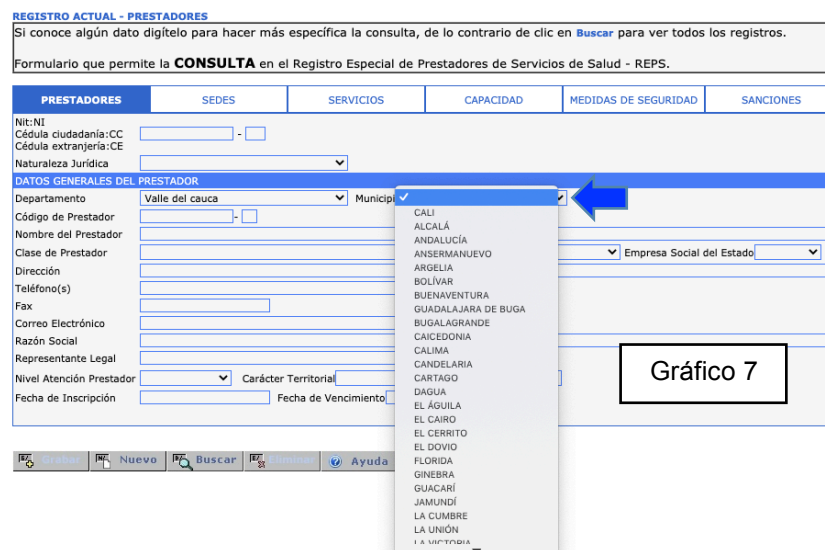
REGISTRO ACTUAL - PRESTADORES

Si conoce algún dato digítelo para hacer más específica la consulta, de lo contrario de clic en Buscar para ver todos los registros.

Formulario que permite la CONSULTA en el Registro Especial de Prestadores de Servicios de Salud - REPS.

| PRESTADORES | SEDES | SERVICIOS | CAPACIDAD | MEDIDAS DE SEGURIDAD | SANCIONES |
|---|---|---|---|---|---|

Nit:NI
Cédula ciudadanía:CC
Cédula extranjería:CE

Naturaleza Jurídica

DATOS GENERALES DEL PRESTADOR

Departamento Valle del cauca Municipio

Código de Prestador

Nombre del Prestador

Clase de Prestador Empresa Social del Estado

Dirección

Teléfono(s)

Fax

Correo Electrónico

Razón Social

Representante Legal

Nivel Atención Prestador Carácter Territorial

Fecha de Inscripción Fecha de Vencimiento

Grabar Nuevo Buscar Eliminar Ayuda

CALI
ALCALÁ
ANDALUCÍA
ANSERMANUEVO
ARGELIA
BOLÍVAR
BUENAVENTURA
GUADALAJARA DE BUGA
BUGALAGRANDE
CAICEDONIA
CALIMA
CANDELARIA
CARTAGO
DAGUA
EL ÁGUILA
EL CAIRO
EL CERRITO
EL DOVIO
FLORIDA
GINEBRA
GUACARÍ
JAMUNDÍ
LA CUMBRE
LA UNIÓN
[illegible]

Gráfico 7